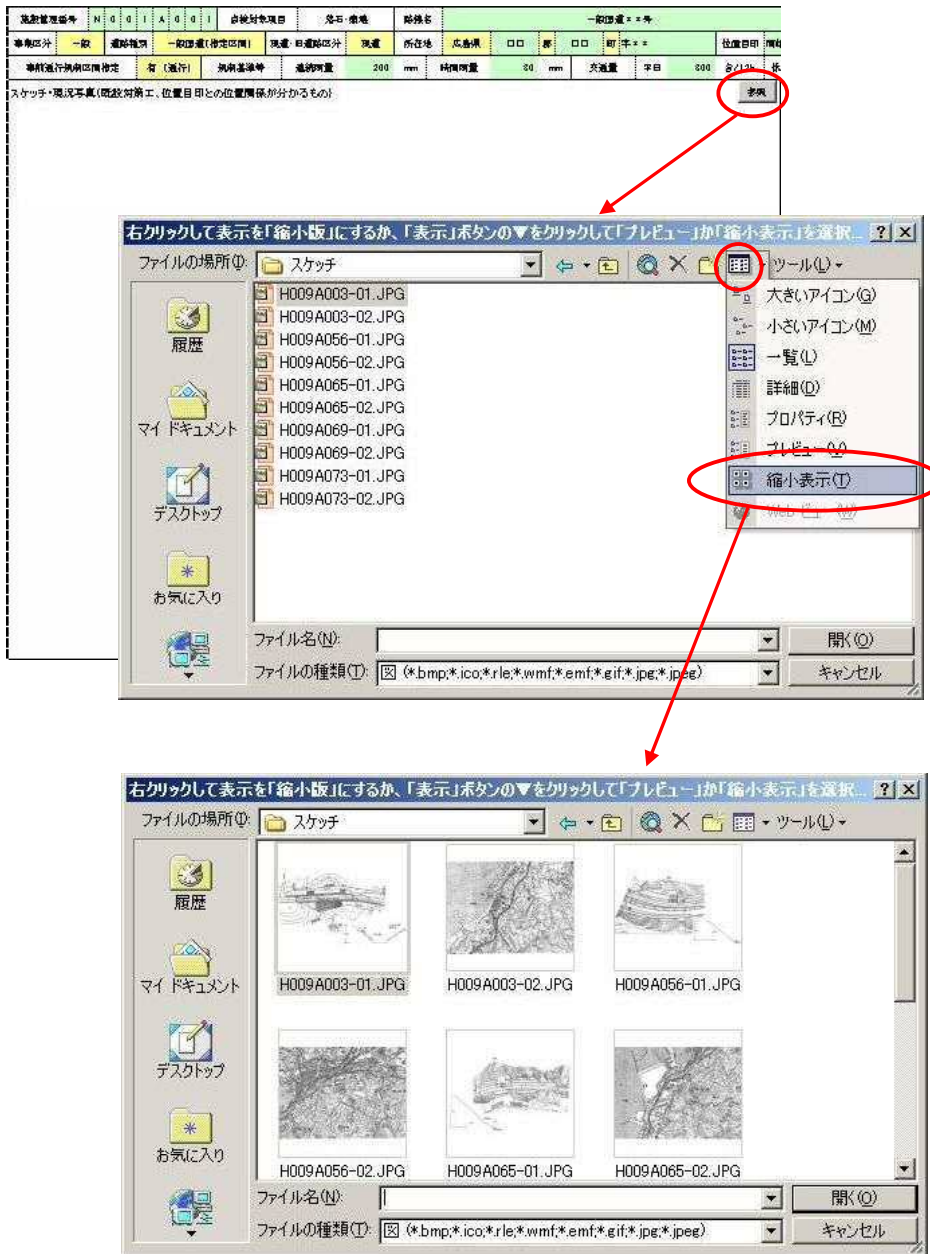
| 施設管理番号 | N | 0 | 0 | 1 | A | 0 | 0 | 1 | 点検対象項目 | 落石・崩壊 | 路線名 | 一般国道＊＊号 |
|---|---|---|---|---|---|---|---|---|---|---|---|---|

| 事業区分 | 一般 | 道路種別 | 一般国道(指定区間) | 現道・旧道区分 | 現道 | 所在地 | 広島県 | □□ | 郡 | □□ | 町 | 字＊＊ | 位置目印 | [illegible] |
|---|---|---|---|---|---|---|---|---|---|---|---|---|---|---|

| 事前通行規制区間指定 | 有（通行） | 規制基準等 | 連続雨量 | 200 | mm | 時間雨量 | 60 | mm | 交通量 | 平日 | 600 | 台/12h | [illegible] |
|---|---|---|---|---|---|---|---|---|---|---|---|---|---|

スケッチ・現況写真（既設対策工、位置目印との位置関係が分かるもの）

参照

右クリックして表示を「縮小版」にするか、「表示」ボタンの▼をクリックして「プレビュー」か「縮小表示」を選択...

ファイルの場所(I): スケッチ

ツール(L)

履歴
マイ ドキュメント
デスクトップ
お気に入り

H009A003-01.JPG
H009A003-02.JPG
H009A056-01.JPG
H009A056-02.JPG
H009A065-01.JPG
H009A065-02.JPG
H009A069-01.JPG
H009A069-02.JPG
H009A073-01.JPG
H009A073-02.JPG

大きいアイコン(G)
小さいアイコン(M)
一覧(L)
詳細(D)
プロパティ(R)
プレビュー(V)
縮小表示(T)
Web ビュー(W)

ファイル名(N):
ファイルの種類(T): 図 (*.bmp;*.ico;*.rle;*.wmf;*.emf;*.gif;*.jpg;*.jpeg)
開く(O)
キャンセル

右クリックして表示を「縮小版」にするか、「表示」ボタンの▼をクリックして「プレビュー」か「縮小表示」を選択...

ファイルの場所(I): スケッチ

ツール(L)

履歴
マイ ドキュメント
デスクトップ
お気に入り

H009A003-01.JPG
H009A003-02.JPG
H009A056-01.JPG
H009A056-02.JPG
H009A065-01.JPG
H009A065-02.JPG

ファイル名(N):
ファイルの種類(T): 図 (*.bmp;*.ico;*.rle;*.wmf;*.emf;*.gif;*.jpg;*.jpeg)
開く(O)
キャンセル